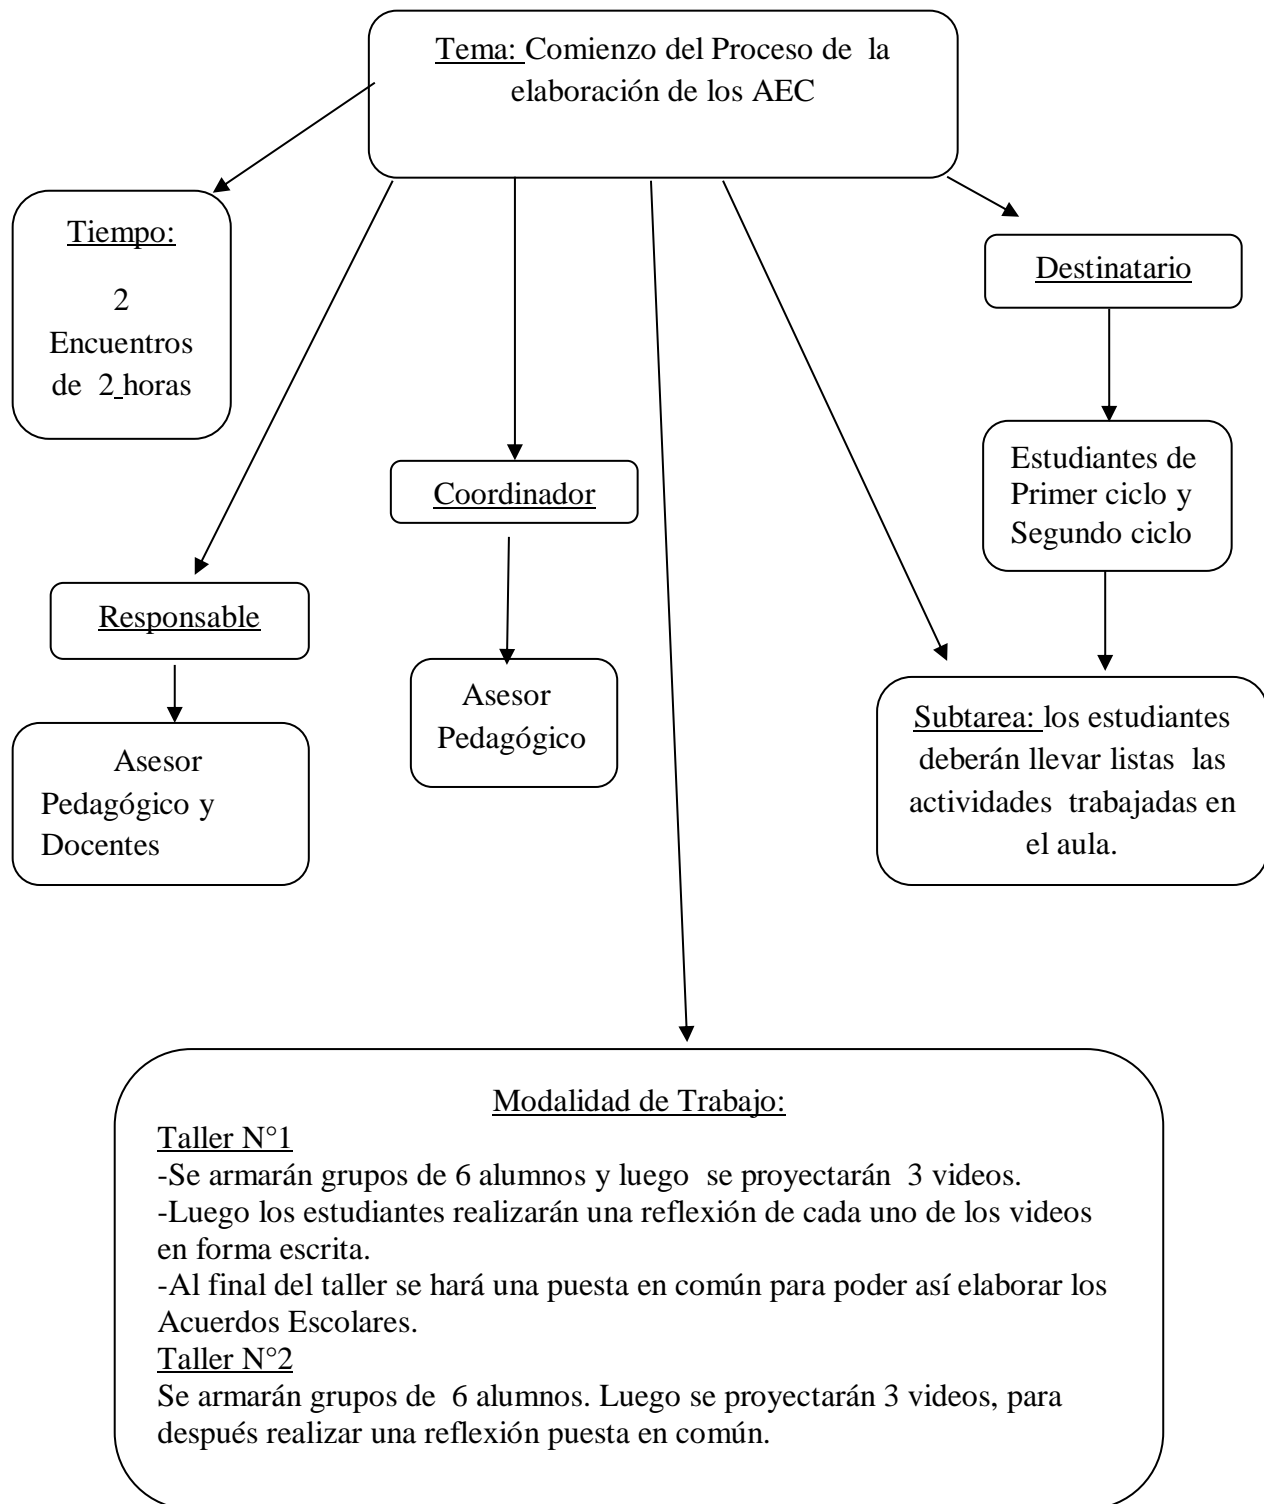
Tema: Comienzo del Proceso de la elaboración de los AEC

Tiempo:

2 Encuentros de 2 horas

Destinatario

Estudiantes de Primer ciclo y Segundo ciclo

Coordinador

Asesor Pedagógico

Responsable

Asesor Pedagógico y Docentes

Subtarea: los estudiantes deberán llevar listas las actividades trabajadas en el aula.

Modalidad de Trabajo:
Taller N°1
-Se armarán grupos de 6 alumnos y luego se proyectarán 3 videos.
-Luego los estudiantes realizarán una reflexión de cada uno de los videos en forma escrita.
-Al final del taller se hará una puesta en común para poder así elaborar los Acuerdos Escolares.
Taller N°2
Se armarán grupos de 6 alumnos. Luego se proyectarán 3 videos, para después realizar una reflexión puesta en común.